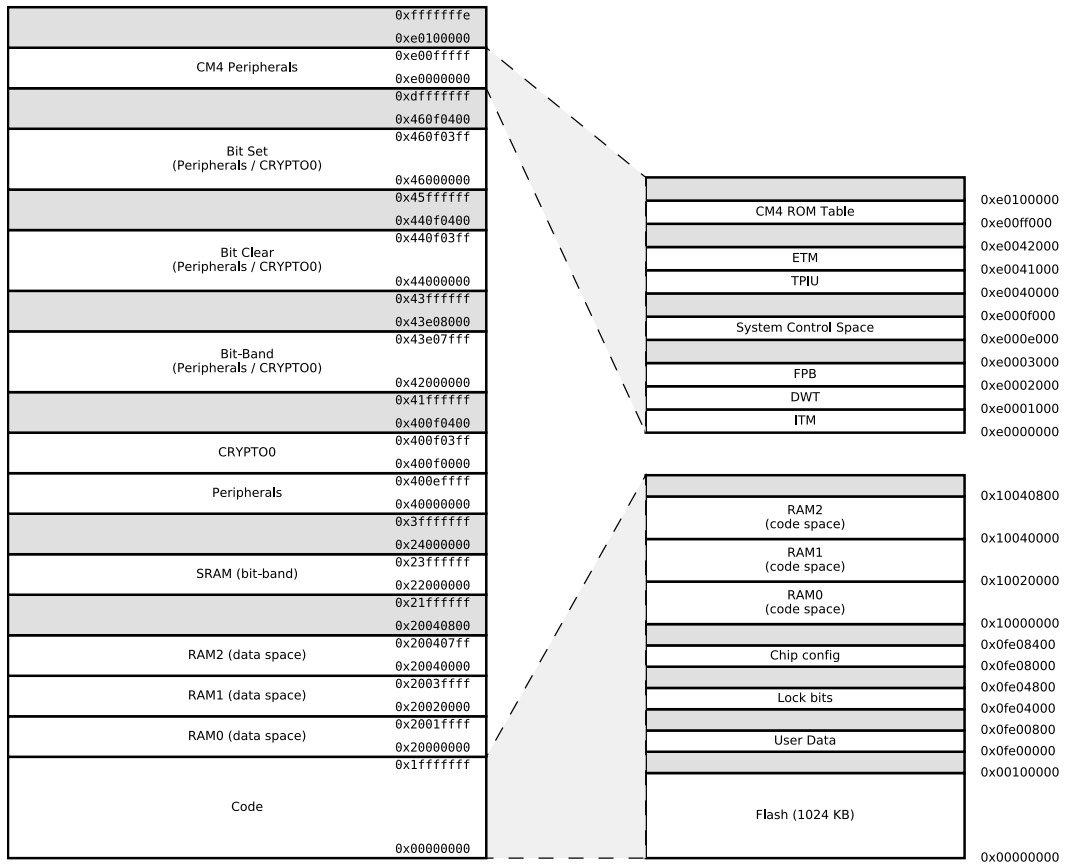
0xfffffffe
0xe0100000
CM4 Peripherals
0xe00fffff
0xe0000000
0xdfffffff
0x460f0400
Bit Set
(Peripherals / CRYPTO0)
0x460f03ff
0x46000000
0x45ffffff
0x440f0400
Bit Clear
(Peripherals / CRYPTO0)
0x440f03ff
0x44000000
0x43ffffff
0x43e08000
Bit-Band
(Peripherals / CRYPTO0)
0x43e07fff
0x42000000
0x41ffffff
0x400f0400
CRYPTO0
0x400f03ff
0x400f0000
Peripherals
0x400effff
0x40000000
0x3fffffff
0x24000000
SRAM (bit-band)
0x23ffffff
0x22000000
0x21ffffff
0x20040800
RAM2 (data space)
0x200407ff
0x20040000
RAM1 (data space)
0x2003ffff
0x20020000
RAM0 (data space)
0x2001ffff
0x20000000
Code
0x1fffffff
0x00000000

CM4 ROM Table
ETM
TPIU
System Control Space
FPB
DWT
ITM
0xe0100000
0xe00ff000
0xe0042000
0xe0041000
0xe0040000
0xe000f000
0xe000e000
0xe0003000
0xe0002000
0xe0001000
0xe0000000

RAM2
(code space)
RAM1
(code space)
RAM0
(code space)
Chip config
Lock bits
User Data
Flash (1024 KB)
0x10040800
0x10040000
0x10020000
0x10000000
0x0fe08400
0x0fe08000
0x0fe04800
0x0fe04000
0x0fe00800
0x0fe00000
0x00100000
0x00000000